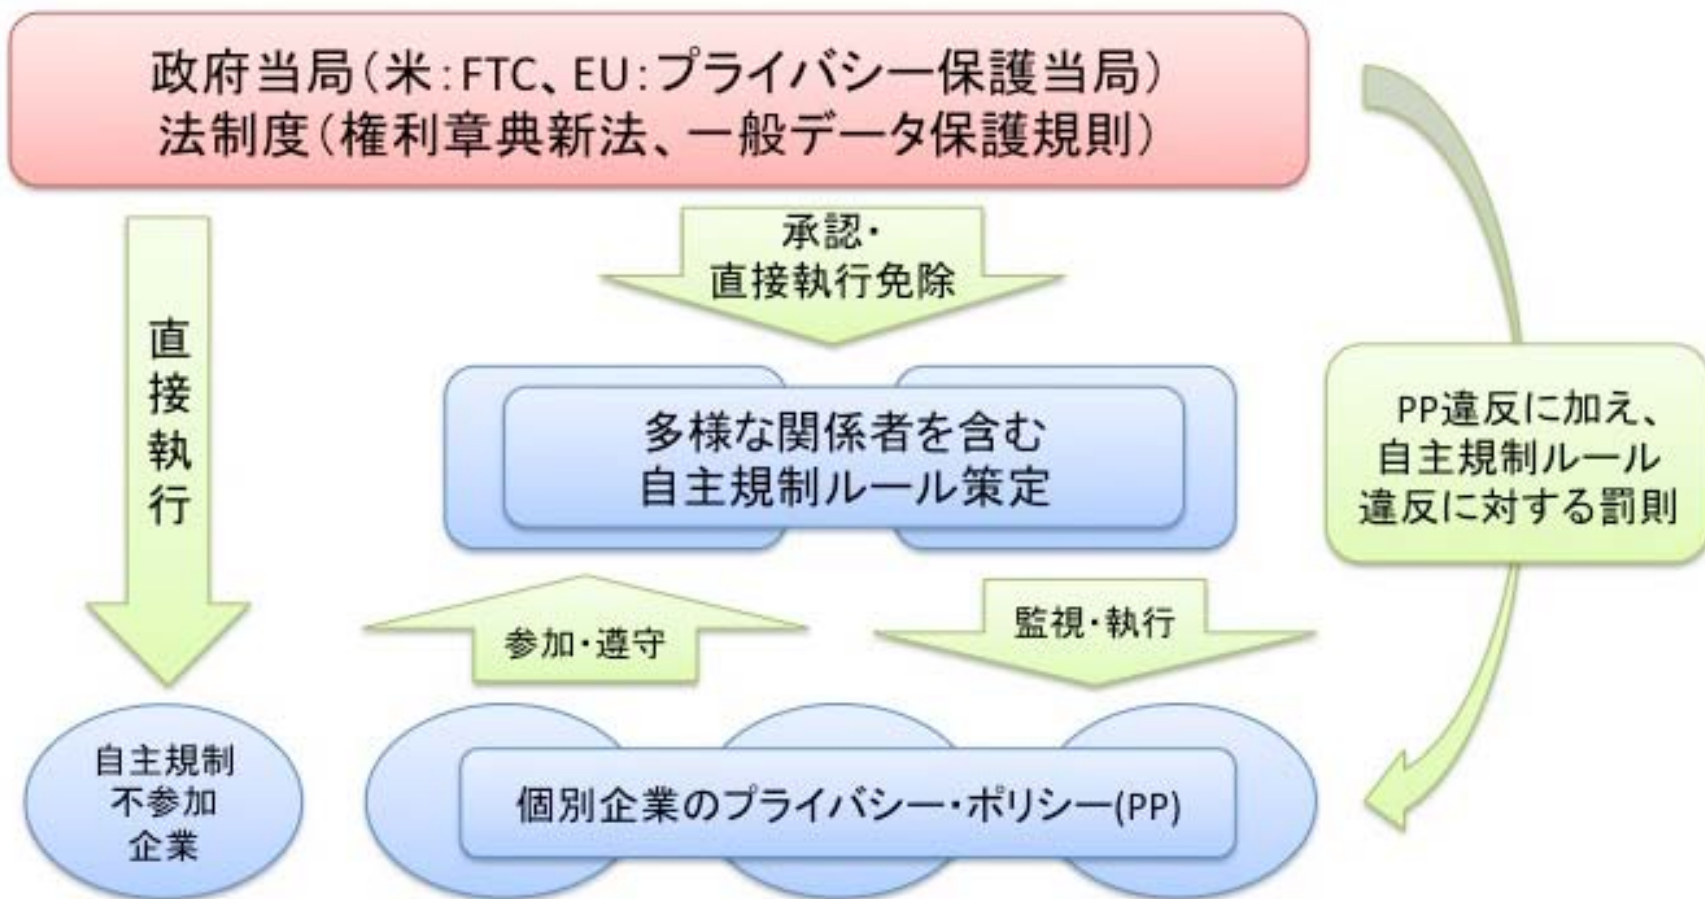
政府当局(米:FTC、EU:プライバシー保護当局)
法制度(権利章典新法、一般データ保護規則)

承認・
直接執行免除

直接執行

多様な関係者を含む
自主規制ルール策定

PP違反に加え、
自主規制ルール
違反に対する罰則

参加・遵守

監視・執行

自主規制
不参加
企業

個別企業のプライバシー・ポリシー(PP)